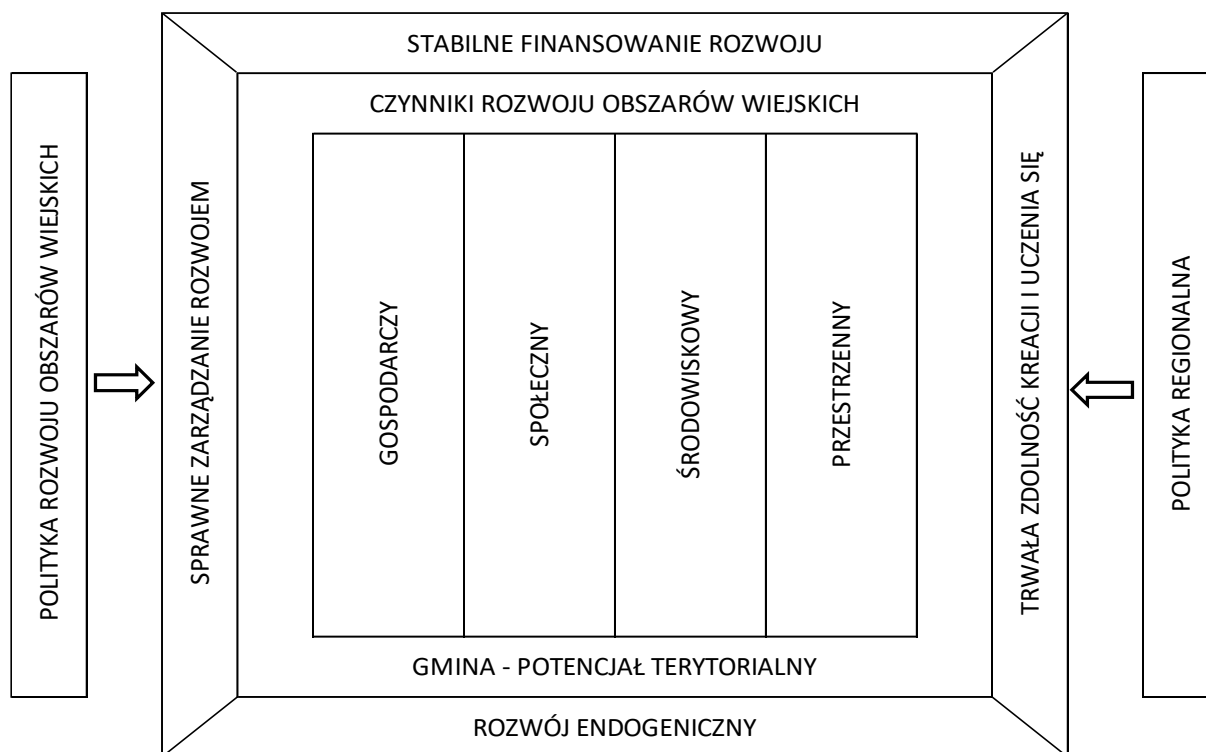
POLITYKA ROZWOJU OBSZARÓW WIEJSKICH

STABILNE FINANSOWANIE ROZWOJU

SPRAWNE ZARZĄDZANIE ROZWOJEM

CZYNNIKI ROZWOJU OBSZARÓW WIEJSKICH

GOSPODARCZY

SPOŁECZNY

ŚRODOWISKOWY

PRZESTRZENNY

GMINA - POTENCJAŁ TERYTORIALNY

TRWAŁA ZDOLNOŚĆ KREACJI I UCZENIA SIĘ

ROZWÓJ ENDOGENICZNY

POLITYKA REGIONALNA